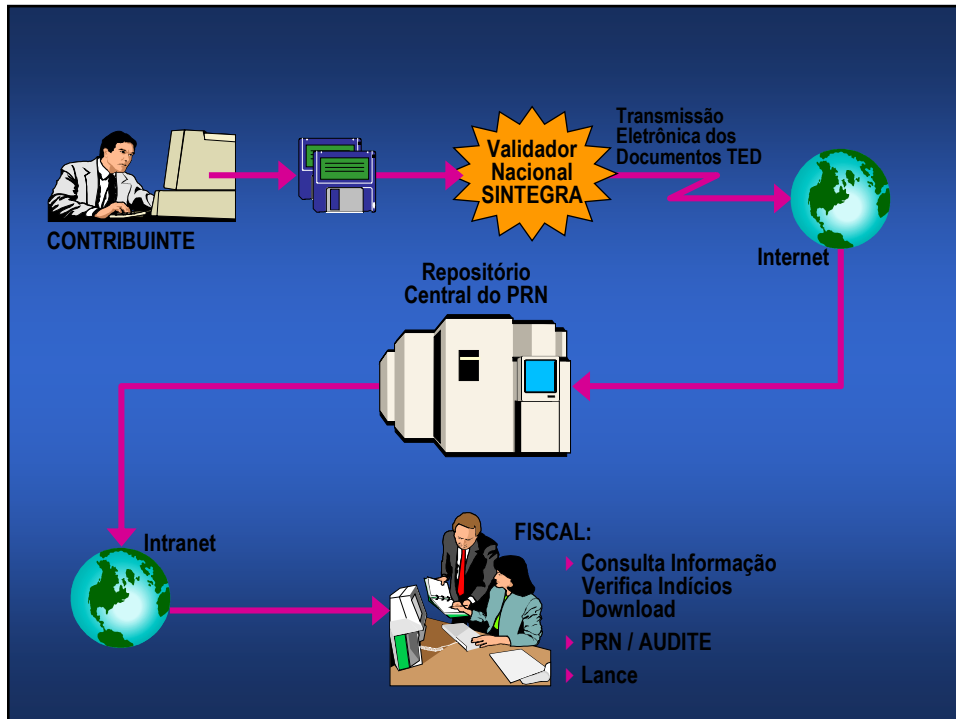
CONTRIBUINTE

Validador Nacional SINTEGRA

Transmissão Eletrônica dos Documentos TED

Internet

Repositório Central do PRN

Intranet

FISCAL:

Consulta Informação
Verifica Indícios
Download

PRN / AUDITE

Lance